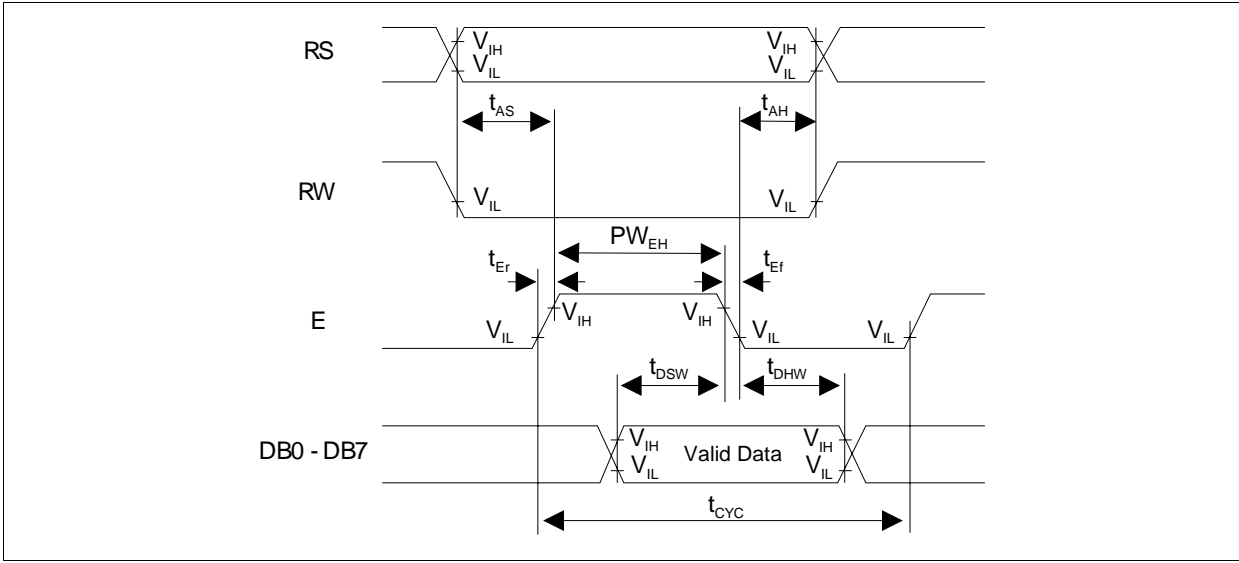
RS

$V_{IH}$
$V_{IL}$

$V_{IH}$
$V_{IL}$

$t_{AS}$

$t_{AH}$

RW

$V_{IL}$

$V_{IL}$

$PW_{EH}$

$t_{Er}$

$t_{Ef}$

E

$V_{IH}$

$V_{IH}$

$V_{IL}$

$V_{IL}$

$V_{IL}$

$t_{DSW}$

$t_{DHW}$

DB0 - DB7

$V_{IH}$
$V_{IL}$

Valid Data

$V_{IH}$
$V_{IL}$

$t_{CYC}$